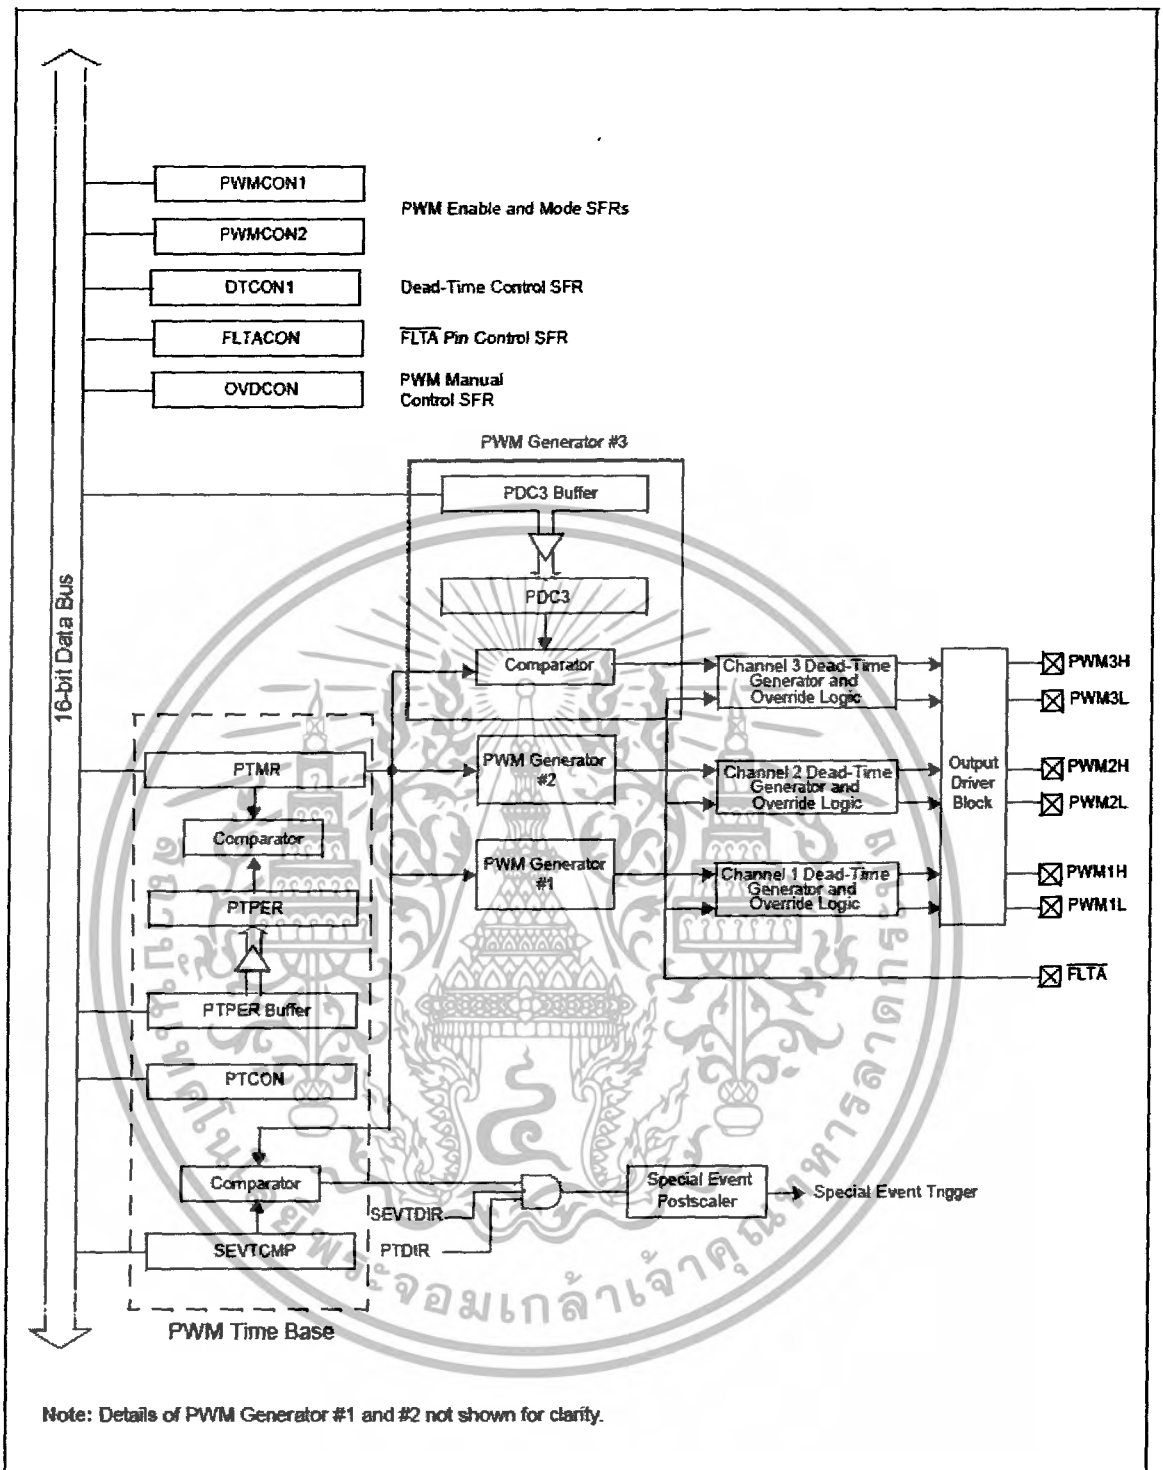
16-bit Data Bus

PWMCON1

PWM Enable and Mode SFRs

PWMCON2

DTCON1

Dead-Time Control SFR

FLTACON

$\overline{FLTA}$ Pin Control SFR

OVDCON

PWM Manual Control SFR

PWM Generator #3

PDC3 Buffer

PDC3

Comparator

Channel 3 Dead-Time Generator and Override Logic

PWM3H

PWM3L

PTMR

PWM Generator #2

Channel 2 Dead-Time Generator and Override Logic

Output Driver Block

PWM2H

PWM2L

Comparator

PWM Generator #1

Channel 1 Dead-Time Generator and Override Logic

PWM1H

PWM1L

PTPER

$\overline{FLTA}$

PTPER Buffer

PTCON

Comparator

Special Event Postscaler

Special Event Tngger

SEVTDIR

SEVTCMP

PTDIR

PWM Time Base

มหาวิทยาลัยเทคโนโลยีพระจอมเกล้าเจ้าคุณทหารลาดกระบัง

Note: Details of PWM Generator #1 and #2 not shown for clarify.